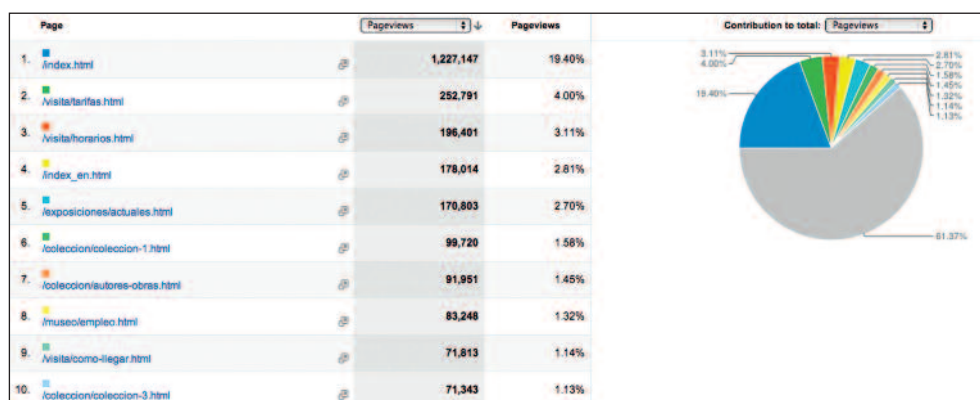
| | Page | Pageviews | Pageviews |
|---|---|---|---|
| 1. | /index.html | 1,227,147 | 19.40% |
| 2. | /visita/tarifas.html | 252,791 | 4.00% |
| 3. | /visita/horarios.html | 196,401 | 3.11% |
| 4. | /index_en.html | 178,014 | 2.81% |
| 5. | /exposiciones/actuales.html | 170,803 | 2.70% |
| 6. | /coleccion/coleccion-1.html | 99,720 | 1.58% |
| 7. | /coleccion/autores-obras.html | 91,951 | 1.45% |
| 8. | /museo/empleo.html | 83,248 | 1.32% |
| 9. | /visita/como-llegar.html | 71,813 | 1.14% |
| 10. | /coleccion/coleccion-3.html | 71,343 | 1.13% |

Contribution to total: Pageviews

3.11%
4.00%
19.40%
2.81%
2.70%
1.58%
1.45%
1.32%
1.14%
1.13%
61.37%